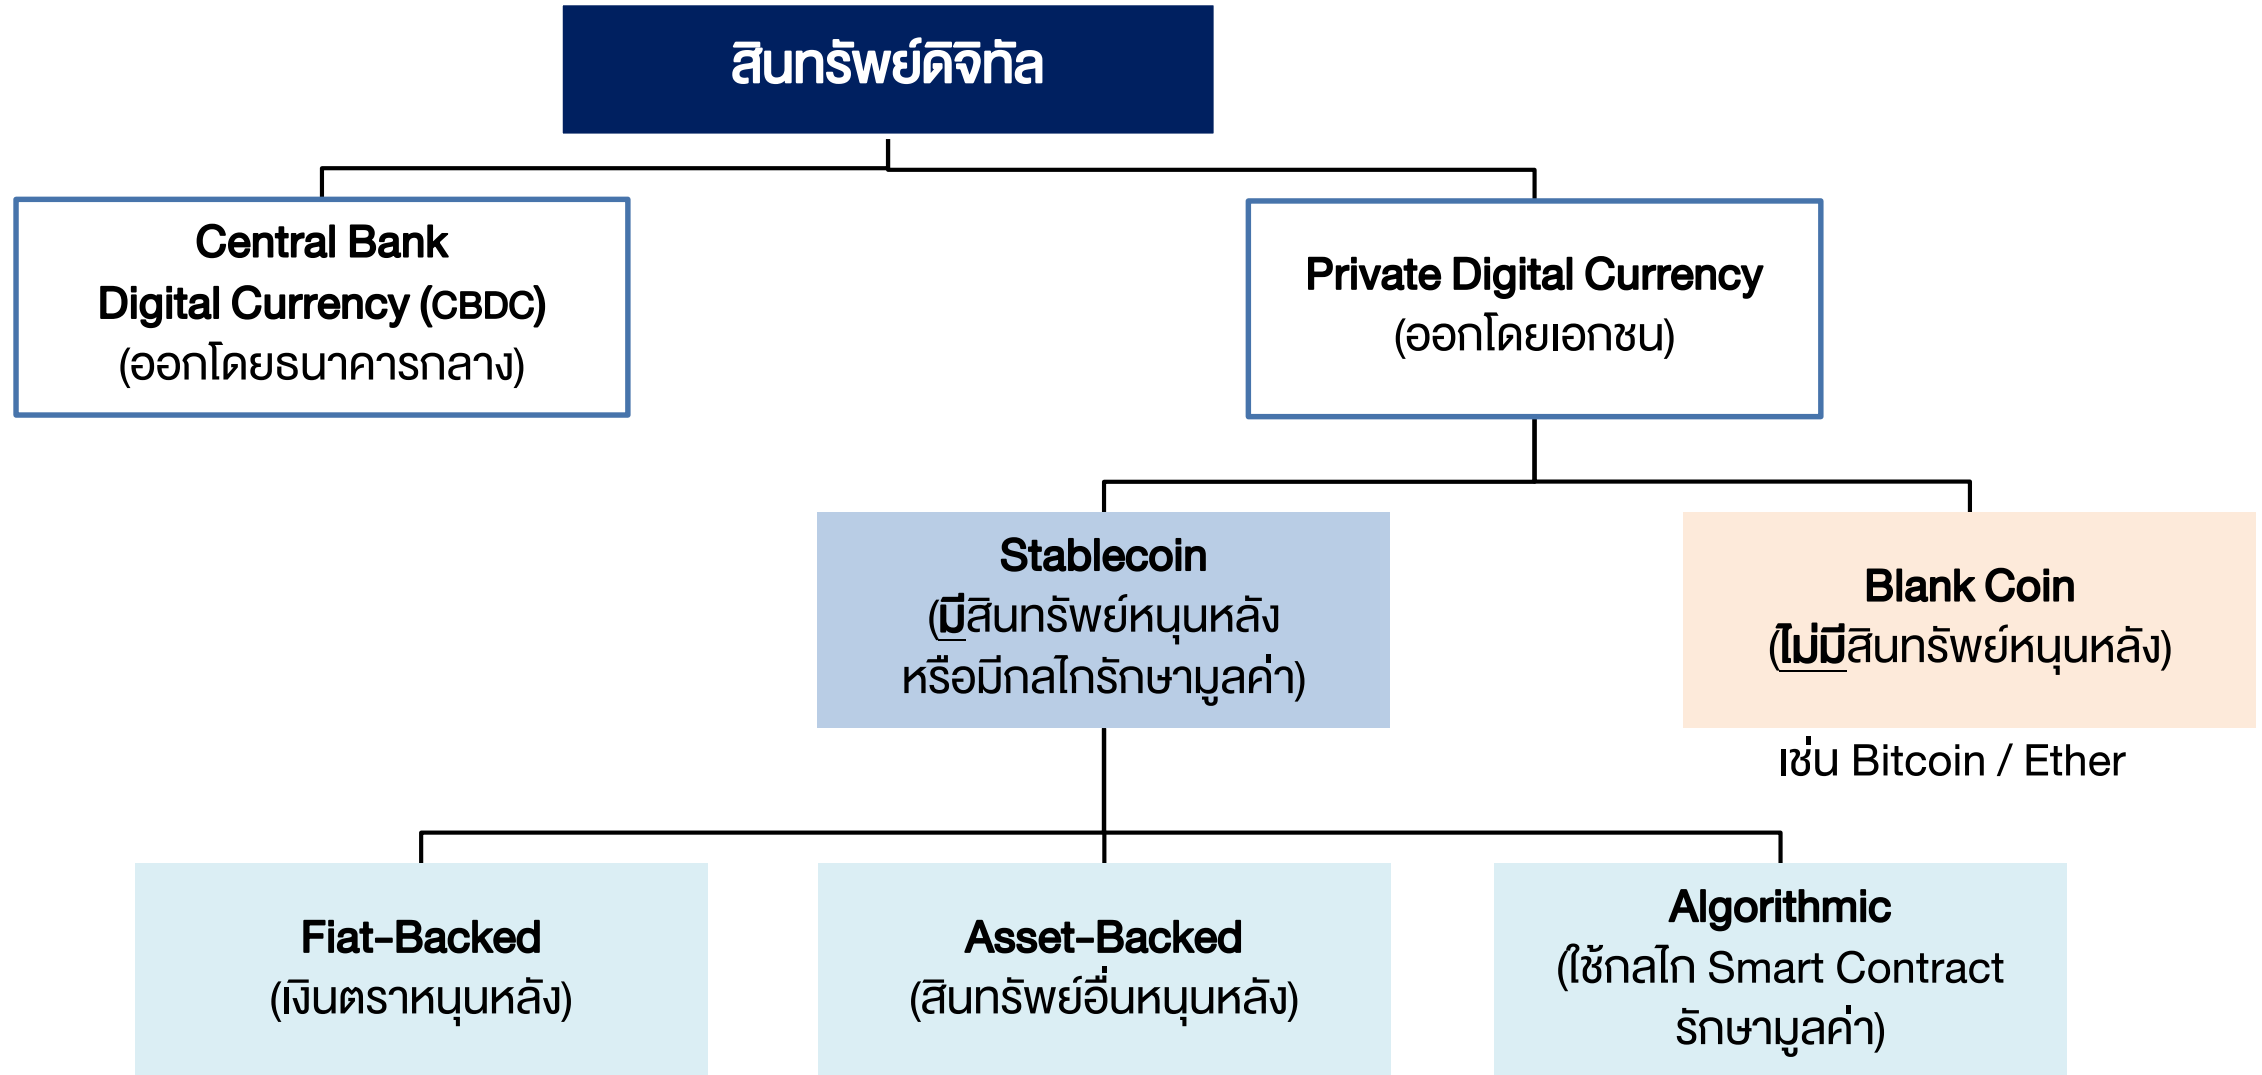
สินทรัพย์ดิจิทัล

Central Bank
Digital Currency (CBDC)
(ออกโดยธนาคารกลาง)

Private Digital Currency
(ออกโดยเอกชน)

Stablecoin
(มีสินทรัพย์หนุนหลัง
หรือมีกลไกรักษามูลค่า)

Blank Coin
(ไม่มีสินทรัพย์หนุนหลัง)

เช่น Bitcoin / Ether

Fiat-Backed
(เงินตราหนุนหลัง)

Asset-Backed
(สินทรัพย์อื่นหนุนหลัง)

Algorithmic
(ใช้กลไก Smart Contract
รักษามูลค่า)